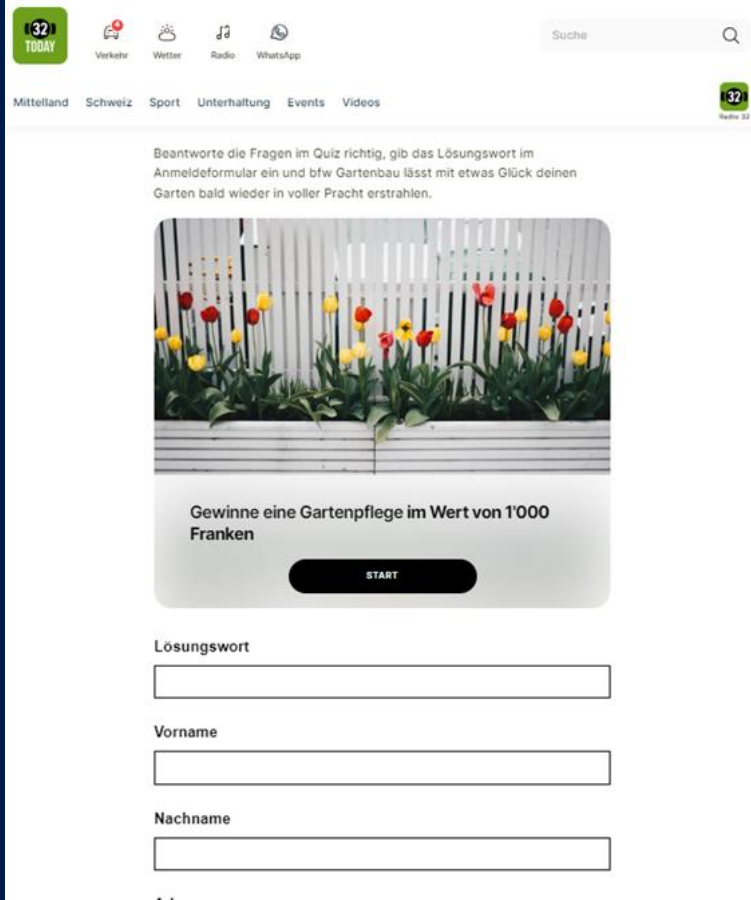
32 TODAY

Verkehr Wetter Radio WhatsApp

Suche

Mittelland Schweiz Sport Unterhaltung Events Videos

32 Radio 32

Beantworte die Fragen im Quiz richtig, gib das Lösungswort im Anmeldeformular ein und bfw Gartenbau lässt mit etwas Glück deinen Garten bald wieder in voller Pracht erstrahlen.

Gewinne eine Gartenpflege im Wert von 1'000 Franken

START

Lösungswort

Vorname

Nachname

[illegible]